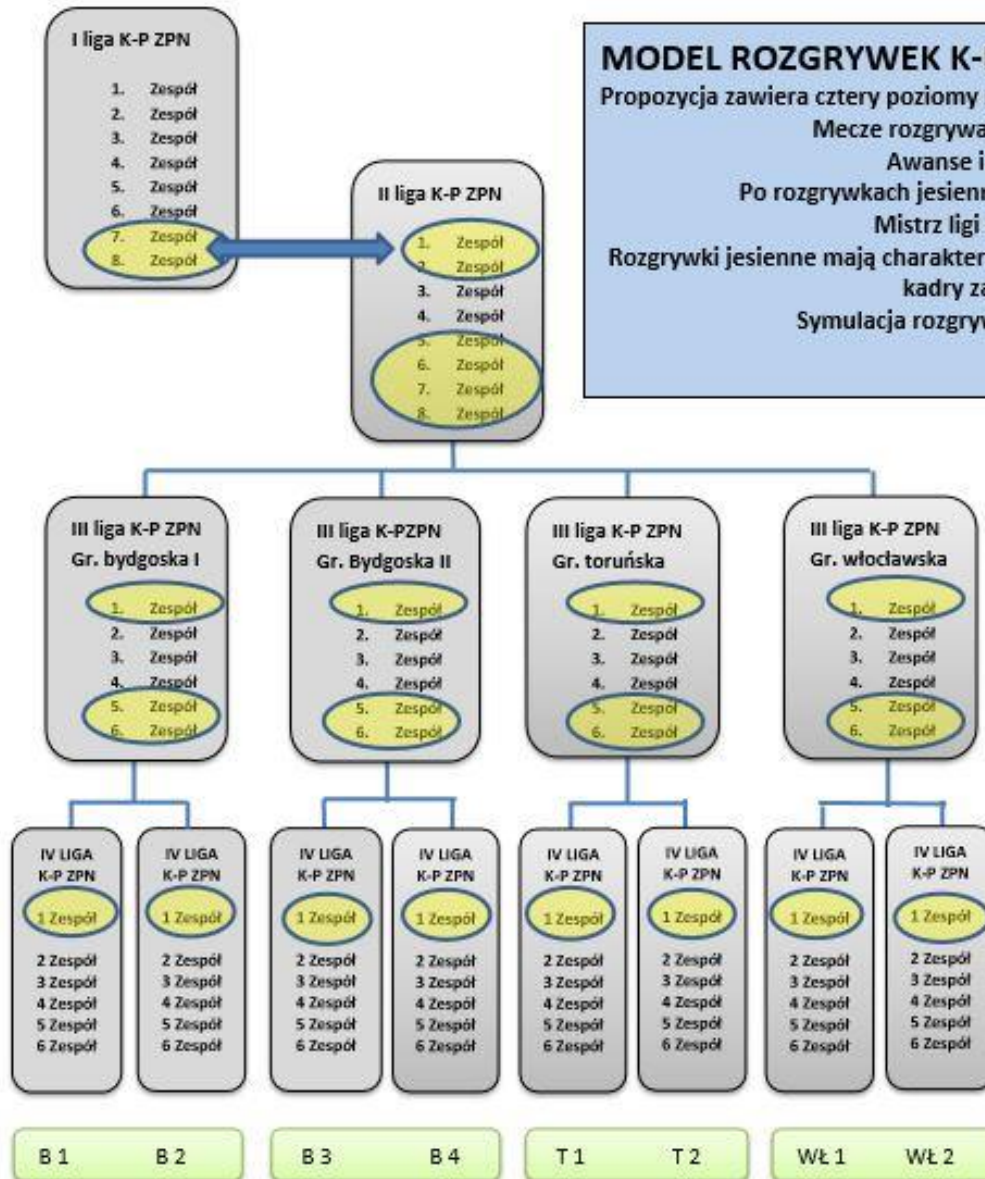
I liga K-P ZPN

1. Zespół
2. Zespół
3. Zespół
4. Zespół
5. Zespół
6. Zespół
7. Zespół
8. Zespół

MODEL ROZGRYWEK K-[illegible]
Propozycja zawiera cztery poziomy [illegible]
Mecze rozgrywa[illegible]
Awanse i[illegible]
Po rozgrywkach jesienn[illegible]
Mistrz ligi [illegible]
Rozgrywki jesienne mają charakter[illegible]
kadry za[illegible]
Symulacja rozgryw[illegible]

II liga K-P ZPN

1. Zespół
2. Zespół
3. Zespół
4. Zespół
5. Zespół
6. Zespół
7. Zespół
8. Zespół

III liga K-P ZPN
Gr. bydgoska I

1. Zespół
2. Zespół
3. Zespół
4. Zespół
5. Zespół
6. Zespół

III liga K-PZPN
Gr. Bydgoska II

1. Zespół
2. Zespół
3. Zespół
4. Zespół
5. Zespół
6. Zespół

III liga K-P ZPN
Gr. toruńska

1. Zespół
2. Zespół
3. Zespół
4. Zespół
5. Zespół
6. Zespół

III liga K-P ZPN
Gr. włocławska

1. Zespół
2. Zespół
3. Zespół
4. Zespół
5. Zespół
6. Zespół

IV LIGA K-P ZPN
1 Zespół
2 Zespół
3 Zespół
4 Zespół
5 Zespół
6 Zespół

IV LIGA K-P ZPN
1 Zespół
2 Zespół
3 Zespół
4 Zespół
5 Zespół
6 Zespół

IV LIGA K-P ZPN
1 Zespół
2 Zespół
3 Zespół
4 Zespół
5 Zespół
6 Zespół

IV LIGA K-P ZPN
1 Zespół
2 Zespół
3 Zespół
4 Zespół
5 Zespół
6 Zespół

IV LIGA K-P ZPN
1 Zespół
2 Zespół
3 Zespół
4 Zespół
5 Zespół
6 Zespół

IV LIGA K-P ZPN
1 Zespół
2 Zespół
3 Zespół
4 Zespół
5 Zespół
6 Zespół

IV LIGA K-P ZPN
1 Zespół
2 Zespół
3 Zespół
4 Zespół
5 Zespół
6 Zespół

IV LIGA K-P ZPN
1 Zespół
2 Zespół
3 Zespół
4 Zespół
5 Zespół
6 Zespół

B 1 B 2
B 3 B 4
T 1 T 2
WŁ 1 WŁ 2